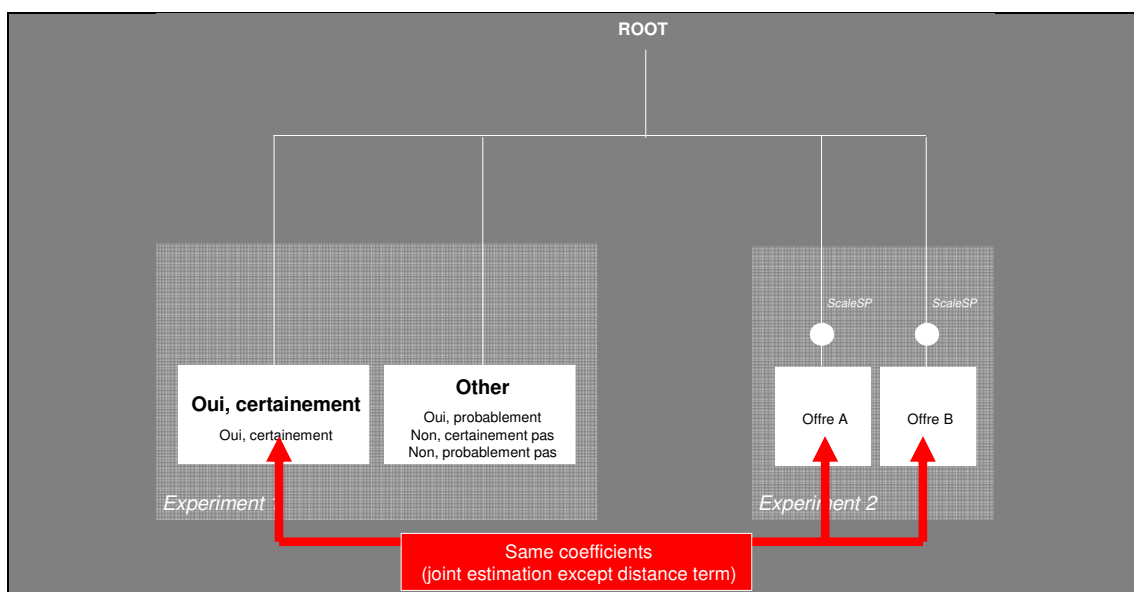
ROOT

ScaleSP

ScaleSP

Oui, certainement

Oui, certainement

Other

Oui, probablement
Non, certainement pas
Non, probablement pas

Offre A

Offre B

Experiment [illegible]

Experi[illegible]nt 2

Same coefficients
(joint estimation except distance term)